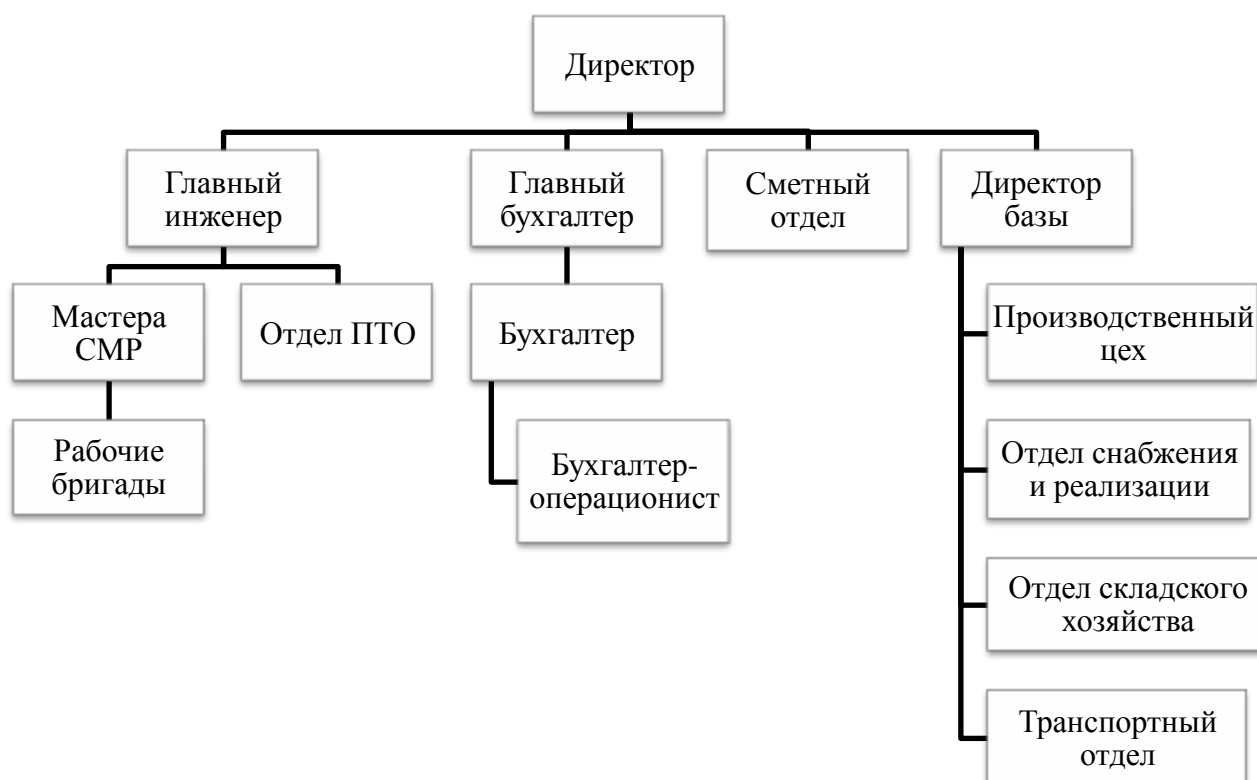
Директор

Главный инженер

Главный бухгалтер

Сметный отдел

Директор базы

Мастера СМР

Отдел ПТО

Рабочие бригады

Бухгалтер

Бухгалтер-операционист

Производственный цех

Отдел снабжения и реализации

Отдел складского хозяйства

Транспортный отдел